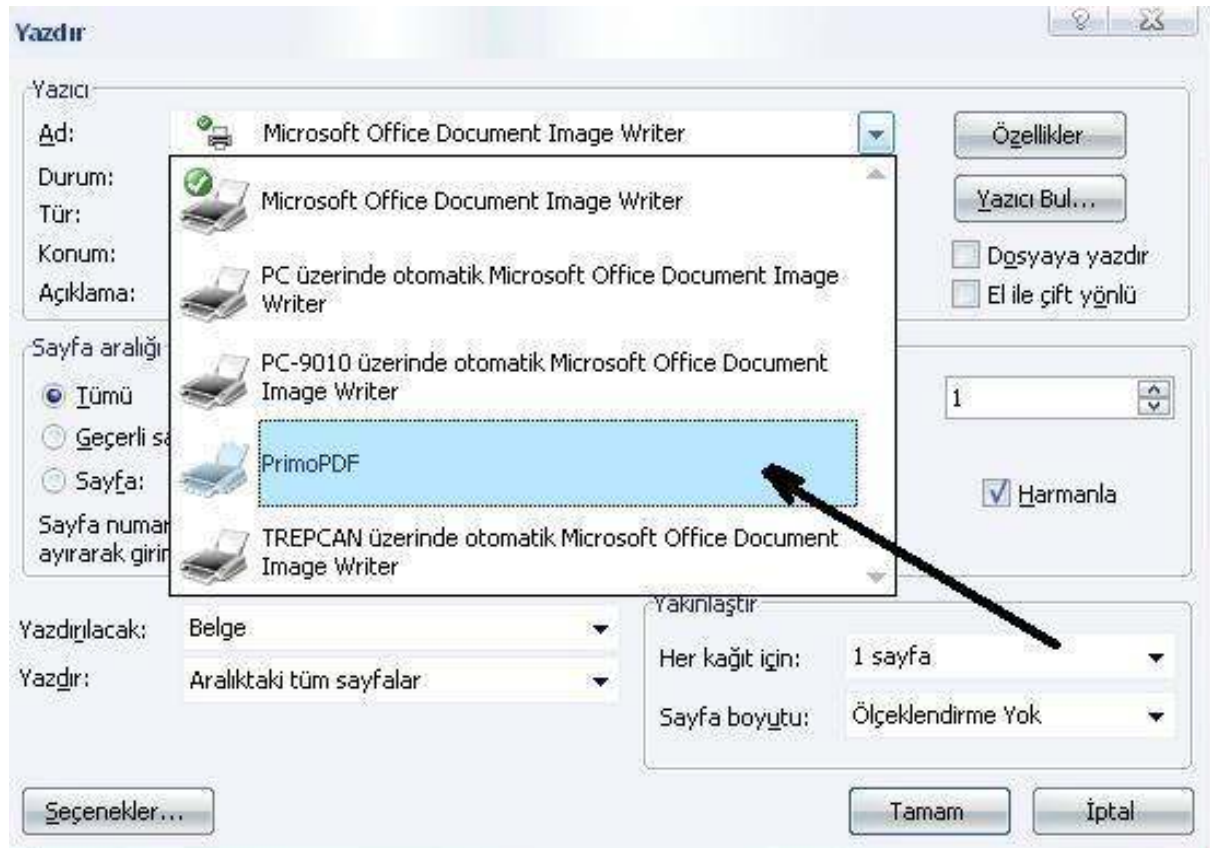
Yazdır

Yazıcı

Ad: Microsoft Office Document Image Writer

Özellikler

Durum:

Tür:

Konum:

Açıklama:

Microsoft Office Document Image Writer

PC üzerinde otomatik Microsoft Office Document Image Writer

PC-9010 üzerinde otomatik Microsoft Office Document Image Writer

PrimoPDF

TREPCAN üzerinde otomatik Microsoft Office Document Image Writer

Yazıcı Bul...

Dosyaya yazdır

El ile çift yönlü

Sayfa aralığı

Tümü

Geçerli sa

Sayfa:

Sayfa numar ayırarak girir

1

Harmanla

Yazdırılacak: Belge

Yazdır: Aralıktaki tüm sayfalar

Yakınlaştır

Her kağıt için: 1 sayfa

Sayfa boyutu: Ölçeklendirme Yok

Seçenekler...

Tamam

İptal